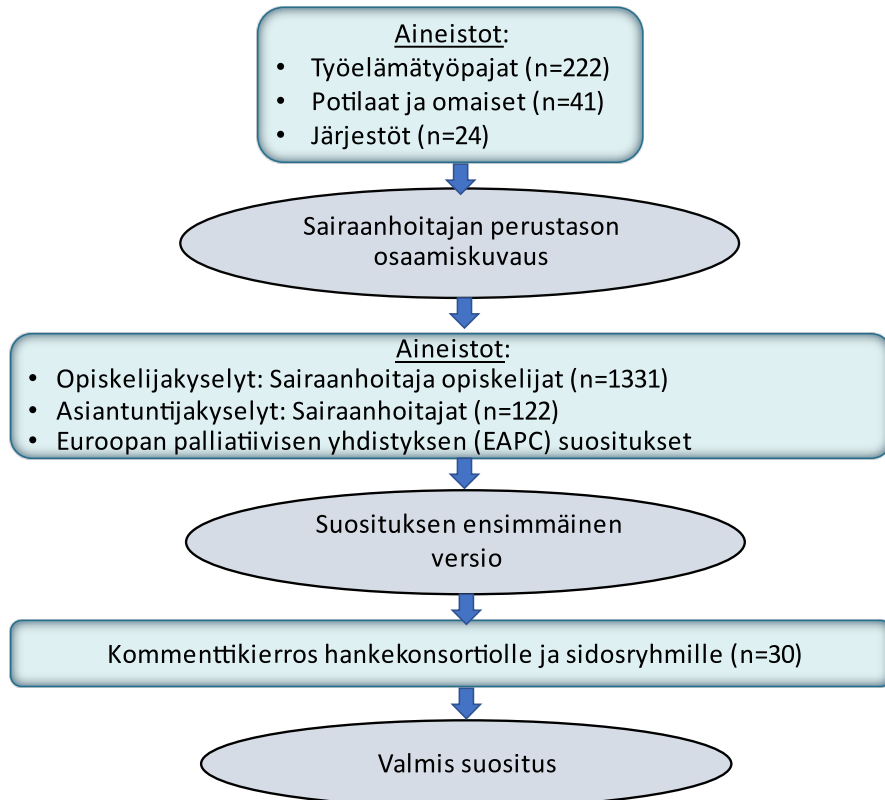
Aineistot:
- Työelämätyöpajat (n=222)
- Potilaat ja omaiset (n=41)
- Järjestöt (n=24)

Sairaanhoitajan perustason osaamiskuvaus

Aineistot:
- Opiskelijakyselyt: Sairaanhoitaja opiskelijat (n=1331)
- Asiantuntijakyselyt: Sairaanhoitajat (n=122)
- Euroopan palliatiivisen yhdistyksen (EAPC) suositukset

Suosituksen ensimmäinen versio

Kommenttikierros hankekonsortiolle ja sidosryhmille (n=30)

Valmis suositus